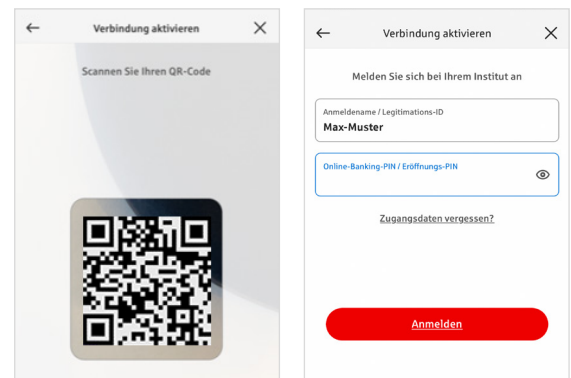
← Verbindung aktivieren ×

Scannen Sie Ihren QR-Code

← Verbindung aktivieren ×

Melden Sie sich bei Ihrem Institut an

Anmeldename / Legitimations-ID
Max-Muster

Online-Banking-PIN / Eröffnungs-PIN

Zugangsdaten vergessen?

Anmelden